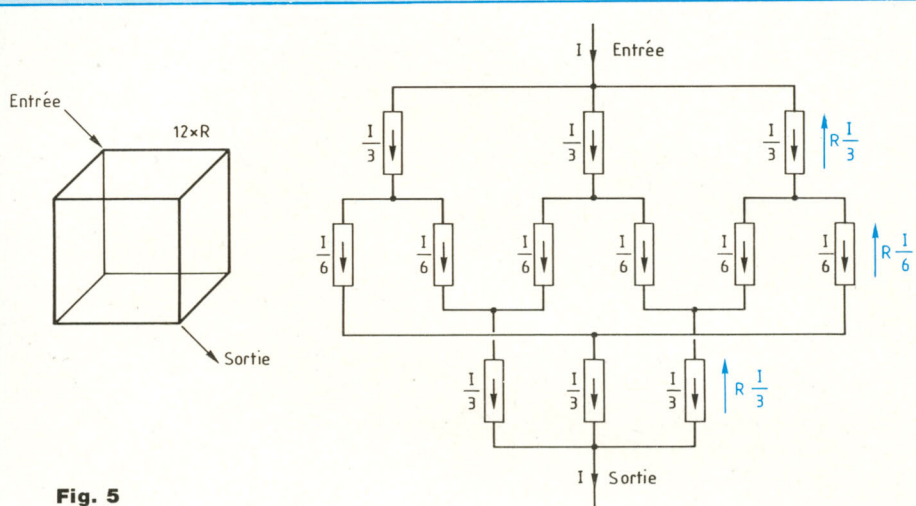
Entrée

12×R

Sortie

Fig. 5

I Entrée

$\frac{I}{3}$

$\frac{I}{3}$

$\frac{I}{3}$

$R\frac{I}{3}$

$\frac{I}{6}$

$\frac{I}{6}$

$\frac{I}{6}$

$\frac{I}{6}$

$\frac{I}{6}$

$\frac{I}{6}$

$R\frac{I}{6}$

$\frac{I}{3}$

$\frac{I}{3}$

$\frac{I}{3}$

$R\frac{I}{3}$

I Sortie